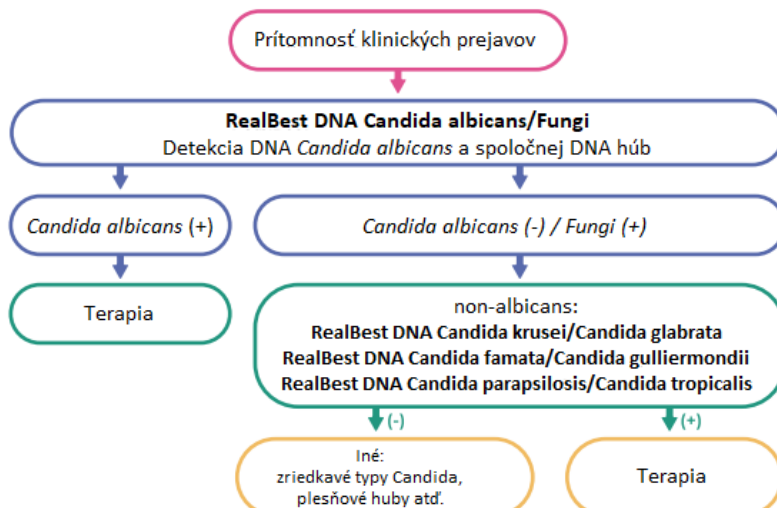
Prítomnosť klinických prejavov

RealBest DNA Candida albicans/Fungi
Detekcia DNA Candida albicans a spoločnej DNA húb

Candida albicans (+)

Terapia

Candida albicans (-) / Fungi (+)

non-albicans:
RealBest DNA Candida krusei/Candida glabrata
RealBest DNA Candida famata/Candida gulliermondii
RealBest DNA Candida parapsilosis/Candida tropicalis

(-)

Iné:
zriedkavé typy Candida,
plesňové huby atď.

(+)

Terapia